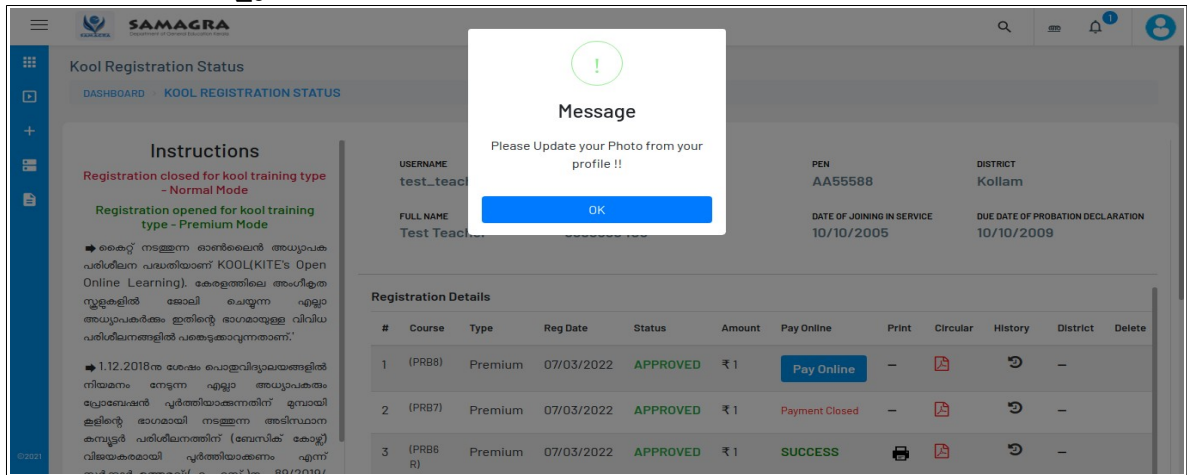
SAMAGRA

Kool Registration Status

DASHBOARD > KOOL REGISTRATION STATUS

Instructions

Registration closed for kool training type - Normal Mode

Registration opened for kool training type - Premium Mode

➡ കൈറ്റ് നടത്തുന്ന ഓൺലൈൻ അധ്യാപക പരിശീലന പദ്ധതിയാണ് KOOL(KITE's Open Online Learning). കേരളത്തിലെ അംഗീകൃത സ്കൂളുകളിൽ ജോലി ചെയ്യുന്ന എല്ലാ അധ്യാപകർക്കും ഇതിന്റെ ഭാഗമായുള്ള വിവിധ പരിശീലനങ്ങളിൽ പങ്കെടുക്കാവുന്നതാണ്.

➡ 1.12.2018ന് ശേഷം പൊതുവിദ്യാലയങ്ങളിൽ നിയമനം നേടുന്ന എല്ലാ അധ്യാപകരും പ്രൊബേഷൻ പൂർത്തിയാക്കുന്നതിന് മുമ്പായി കൂളിന്റെ ഭാഗമായി നടത്തുന്ന അടിസ്ഥാന കമ്പ്യൂട്ടർ പരിശീലനത്തിന് (ബേസിക് കോഴ്സ്) വിജയകരമായി പൂർത്തിയാക്കണം എന്ന് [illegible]

©2021

USERNAME
test_teach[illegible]

FULL NAME
Test Teach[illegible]

PEN
AA55588

DISTRICT
Kollam

DATE OF JOINING IN SERVICE
10/10/2005

DUE DATE OF PROBATION DECLARATION
10/10/2009

Message

Please Update your Photo from your profile !!

OK

Registration Details

| # | Course | Type | Reg Date | Status | Amount | Pay Online | Print | Circular | History | District | Delete |
|---|---|---|---|---|---|---|---|---|---|---|---|
| 1 | (PRB8) | Premium | 07/03/2022 | APPROVED | ₹1 | Pay Online | – | | | – | |
| 2 | (PRB7) | Premium | 07/03/2022 | APPROVED | ₹1 | Payment Closed | – | | | – | |
| 3 | (PRB6 R) | Premium | 07/03/2022 | APPROVED | ₹1 | SUCCESS | | | | – | |